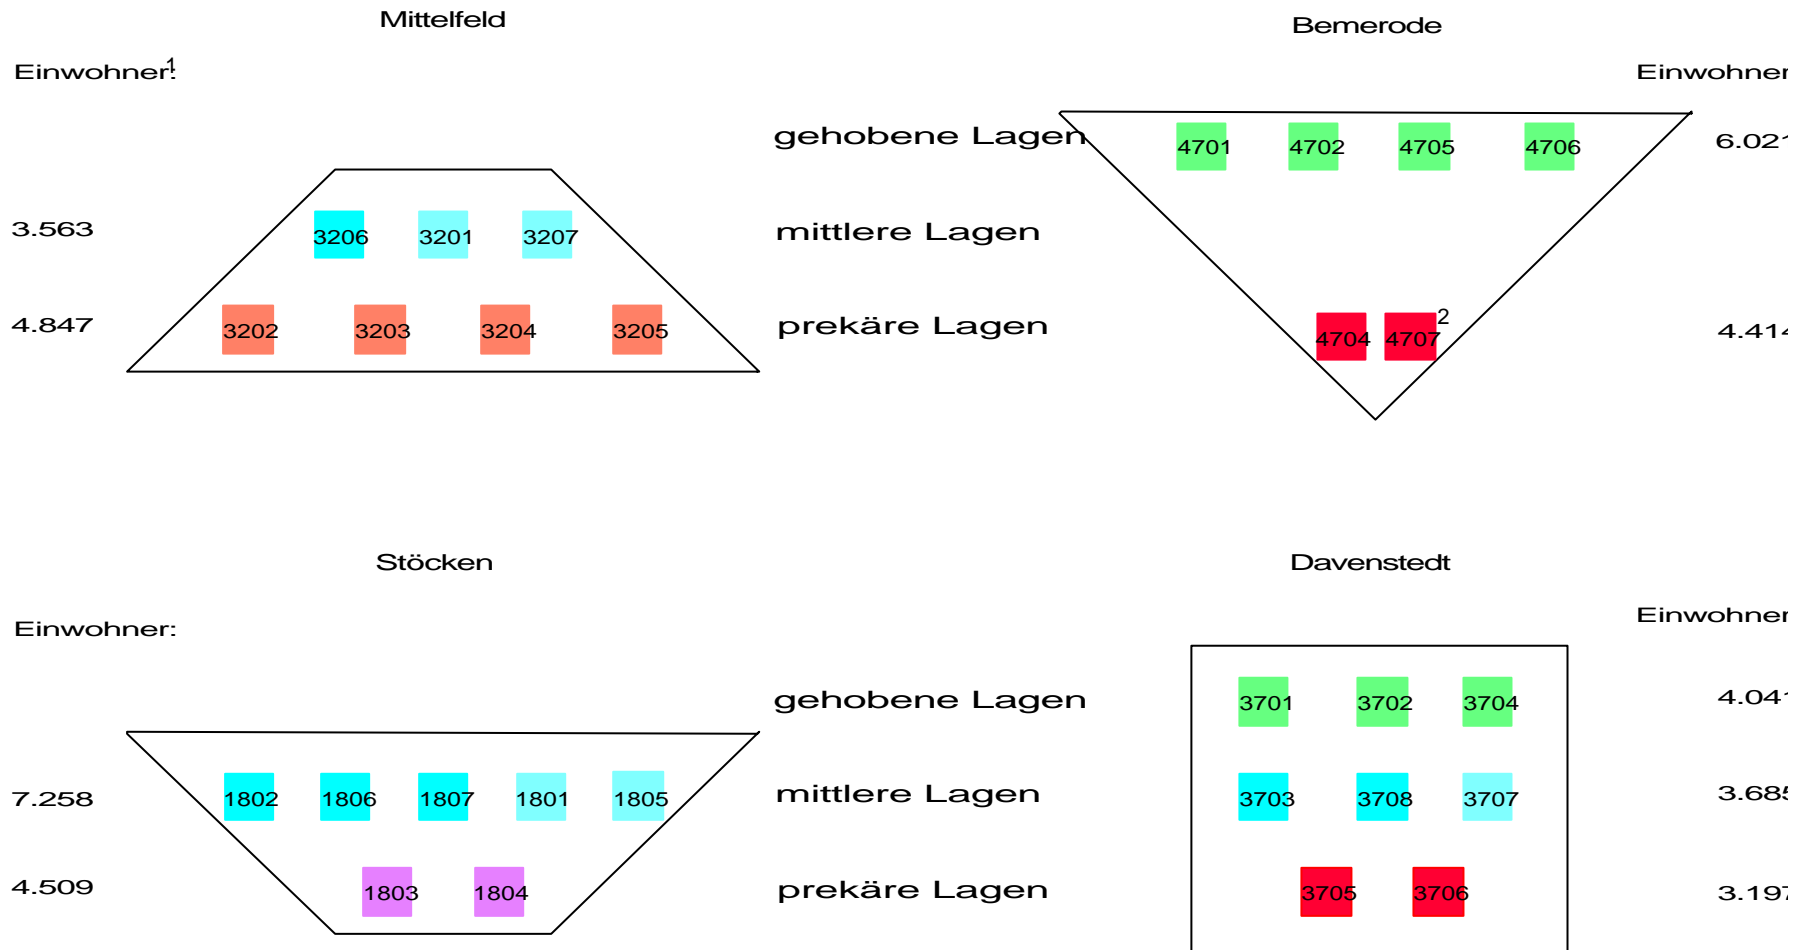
Mittelfeld

Einwohner:$^1$

3.563

4.847

3206 3201 3207

3202 3203 3204 3205

gehobene Lagen

mittlere Lagen

prekäre Lagen

Bemerode

Einwohner

4701 4702 4705 4706

6.02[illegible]

4704 4707$^2$

4.41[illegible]

Stöcken

Einwohner:

7.258

4.509

1802 1806 1807 1801 1805

1803 1804

gehobene Lagen

mittlere Lagen

prekäre Lagen

Davenstedt

Einwohner

3701 3702 3704

4.04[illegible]

3703 3708 3707

3.68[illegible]

3705 3706

3.19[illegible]